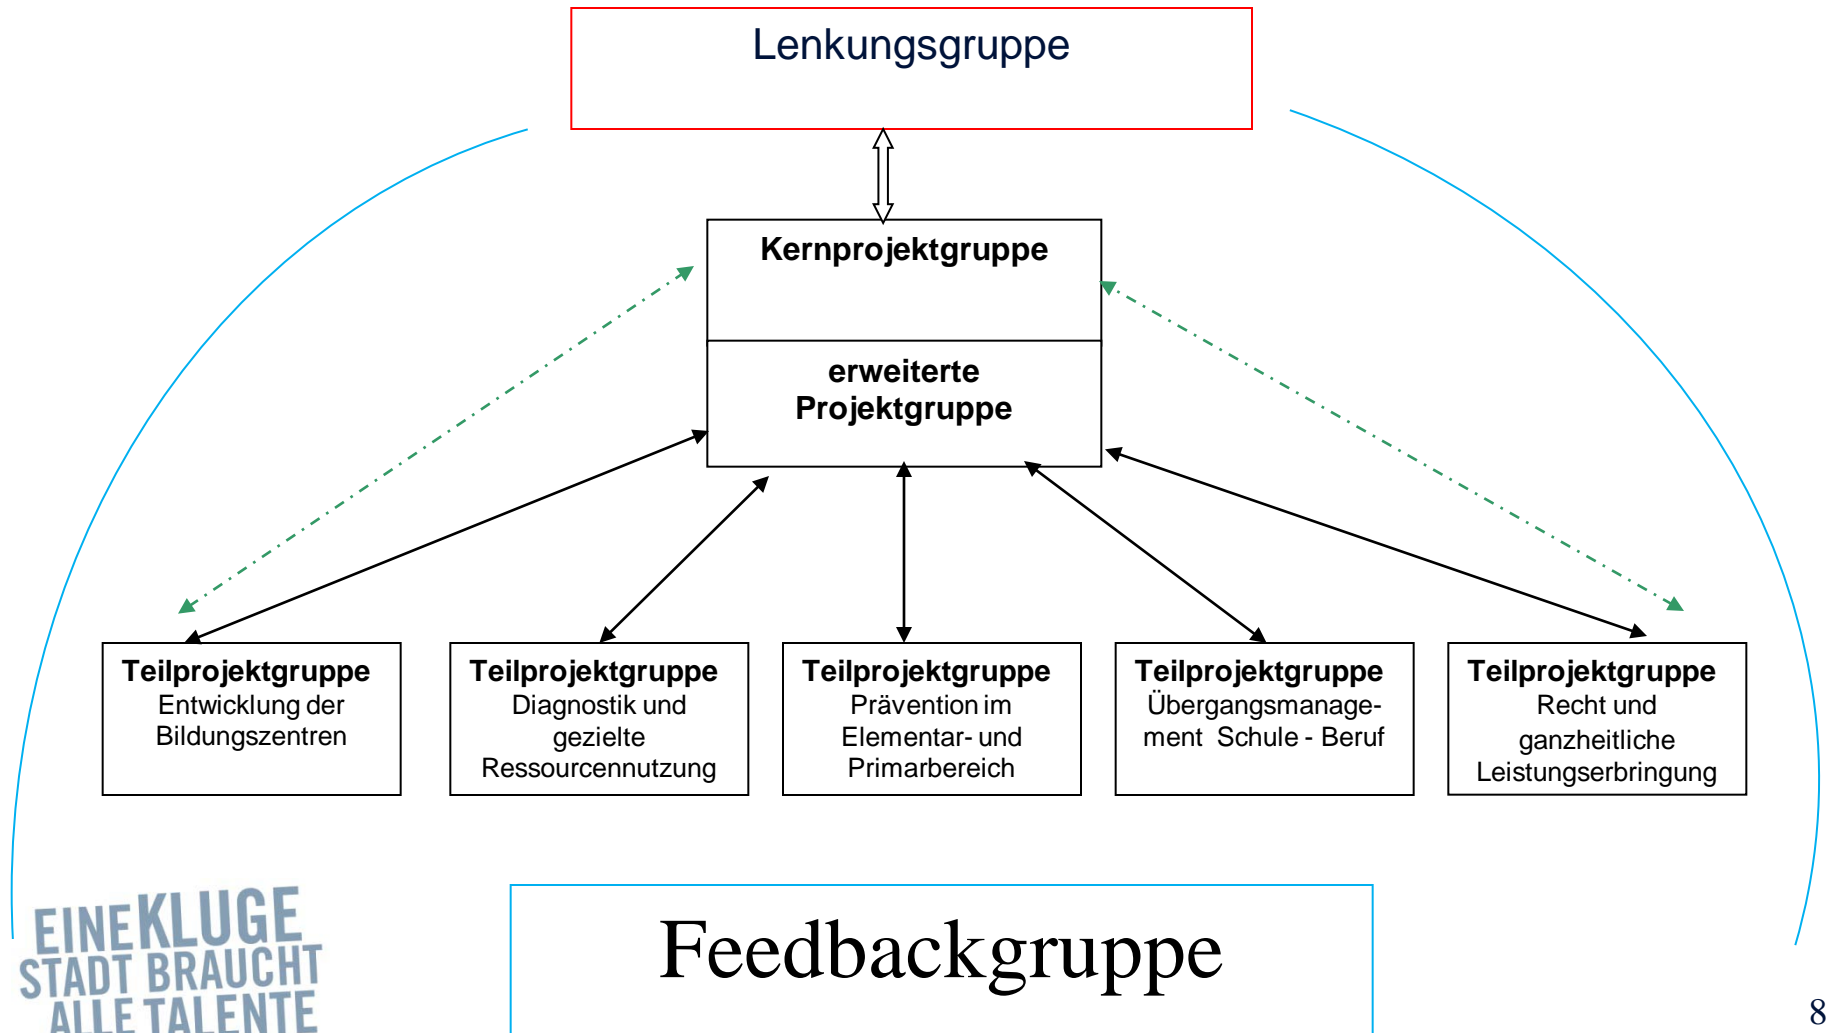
Lenkungsgruppe

Kernprojektgruppe

erweiterte Projektgruppe

Teilprojektgruppe
Entwicklung der Bildungszentren

Teilprojektgruppe
Diagnostik und gezielte Ressourcennutzung

Teilprojektgruppe
Prävention im Elementar- und Primarbereich

Teilprojektgruppe
Übergangsmanagement Schule - Beruf

Teilprojektgruppe
Recht und ganzheitliche Leistungserbringung

EINE KLUGE STADT BRAUCHT ALLE TALENTE

Feedbackgruppe

8